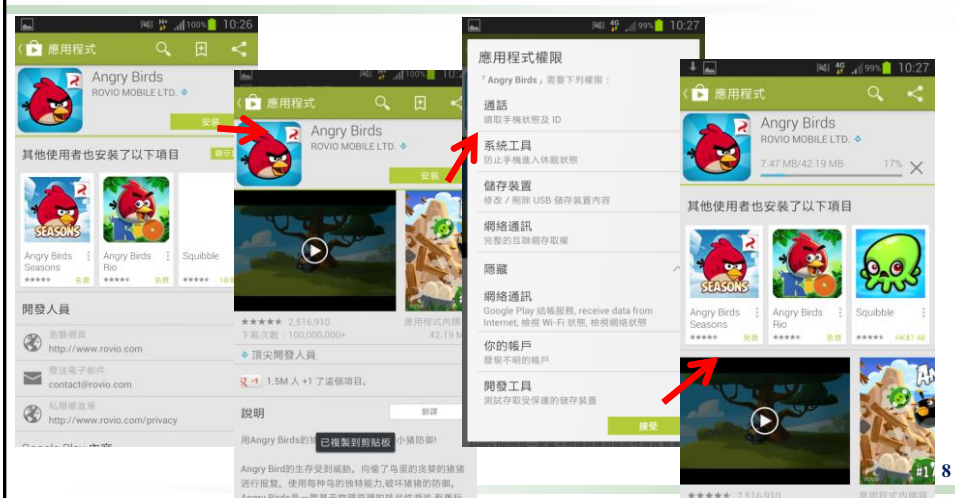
100% 10:26
應用程式
Angry Birds
ROVIO MOBILE LTD.
安裝
其他使用者也安裝了以下項目
SEASONS
Angry Birds Seasons
免費
Angry Birds Rio
免費
Squibble
開發人員
瀏覽網頁
http://www.rovio.com
發送電子郵件
contact@rovio.com
私隱權政策
http://www.rovio.com/privacy

應用程式
Angry Birds
ROVIO MOBILE LTD.
安裝
★★★★★ 2,516,910
下載次數：100,000,000+
頂尖開發人員
+1 1.5M 人 +1 了這個項目。
說明
用Angry Birds的
已複製到剪貼板
小豬防衛!
Angry Bird的生存受到威脅。向偷了鳥蛋的貪婪的豬豬進行報復。使用每種鳥的特殊能力,破壞豬豬的防衛。

99% 10:27
應用程式權限
「Angry Birds」需要下列權限：
通話
讀取手機狀態及 ID
系統工具
防止手機進入休眠狀態
儲存裝置
修改／刪除 USB 儲存裝置內容
網絡通訊
完整的互聯網存取權
隱藏
網絡通訊
Google Play 結帳服務, receive data from Internet, 檢視 Wi-Fi 狀態, 檢視網絡狀態
你的帳戶
發現不明的帳戶
開發工具
測試存取受保護的儲存裝置
接受

99% 10:27
應用程式
Angry Birds
ROVIO MOBILE LTD.
7.47 MB/42.19 MB 17%
其他使用者也安裝了以下項目
SEASONS
Angry Birds Seasons
免費
Angry Birds Rio
免費
Squibble
HK$7.48
★★★★★ 2,516,910
8